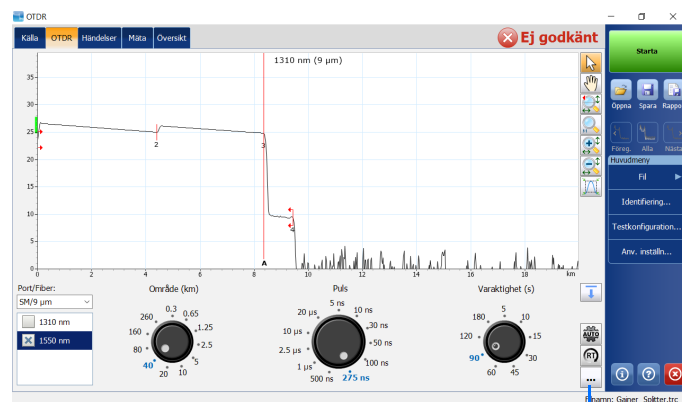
OTDR

Källa | OTDR | Händelser | Mäta | Översikt

Ej godkänt

Starta

1310 nm (9 µm)

35
30
25
20
15
10
5
0

2
3
A

0 2 4 6 8 10 12 14 16 18 km

Öppna Spara Rappo

Föreg. Alla Nästa

Huvudmeny

Fil

Identifiering...

Testkonfiguration...

Anv. inställn...

Port/Fiber:
SM/9 µm

1310 nm
1550 nm

Område (km)
0.3
260 0.65
160 1.25
80 2.5
40 5
20 10

Puls
5 ns
20 µs 10 ns
10 µs 30 ns
50 ns
2.5 µs 100 ns
1 µs
500 ns 275 ns

Varaktighet (s)
5
180 10
120 15
90 30
60 45

AUTO
RT
...

Filnamn: Gainer_Splitter.trc